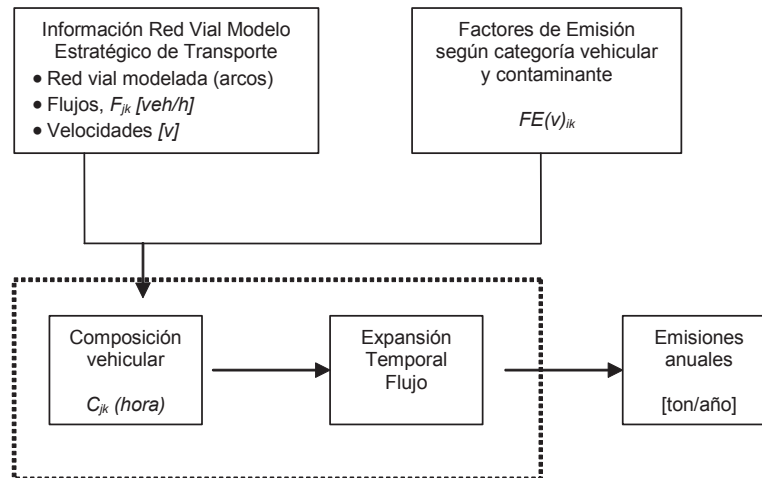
Información Red Vial Modelo Estratégico de Transporte
• Red vial modelada (arcos)
• Flujos, $F_{jk}$ [veh/h]
• Velocidades [v]

Factores de Emisión según categoría vehicular y contaminante

$FE(v)_{ik}$

Composición vehicular

$C_{jk}$ (hora)

Expansión Temporal Flujo

Emisiones anuales

[ton/año]